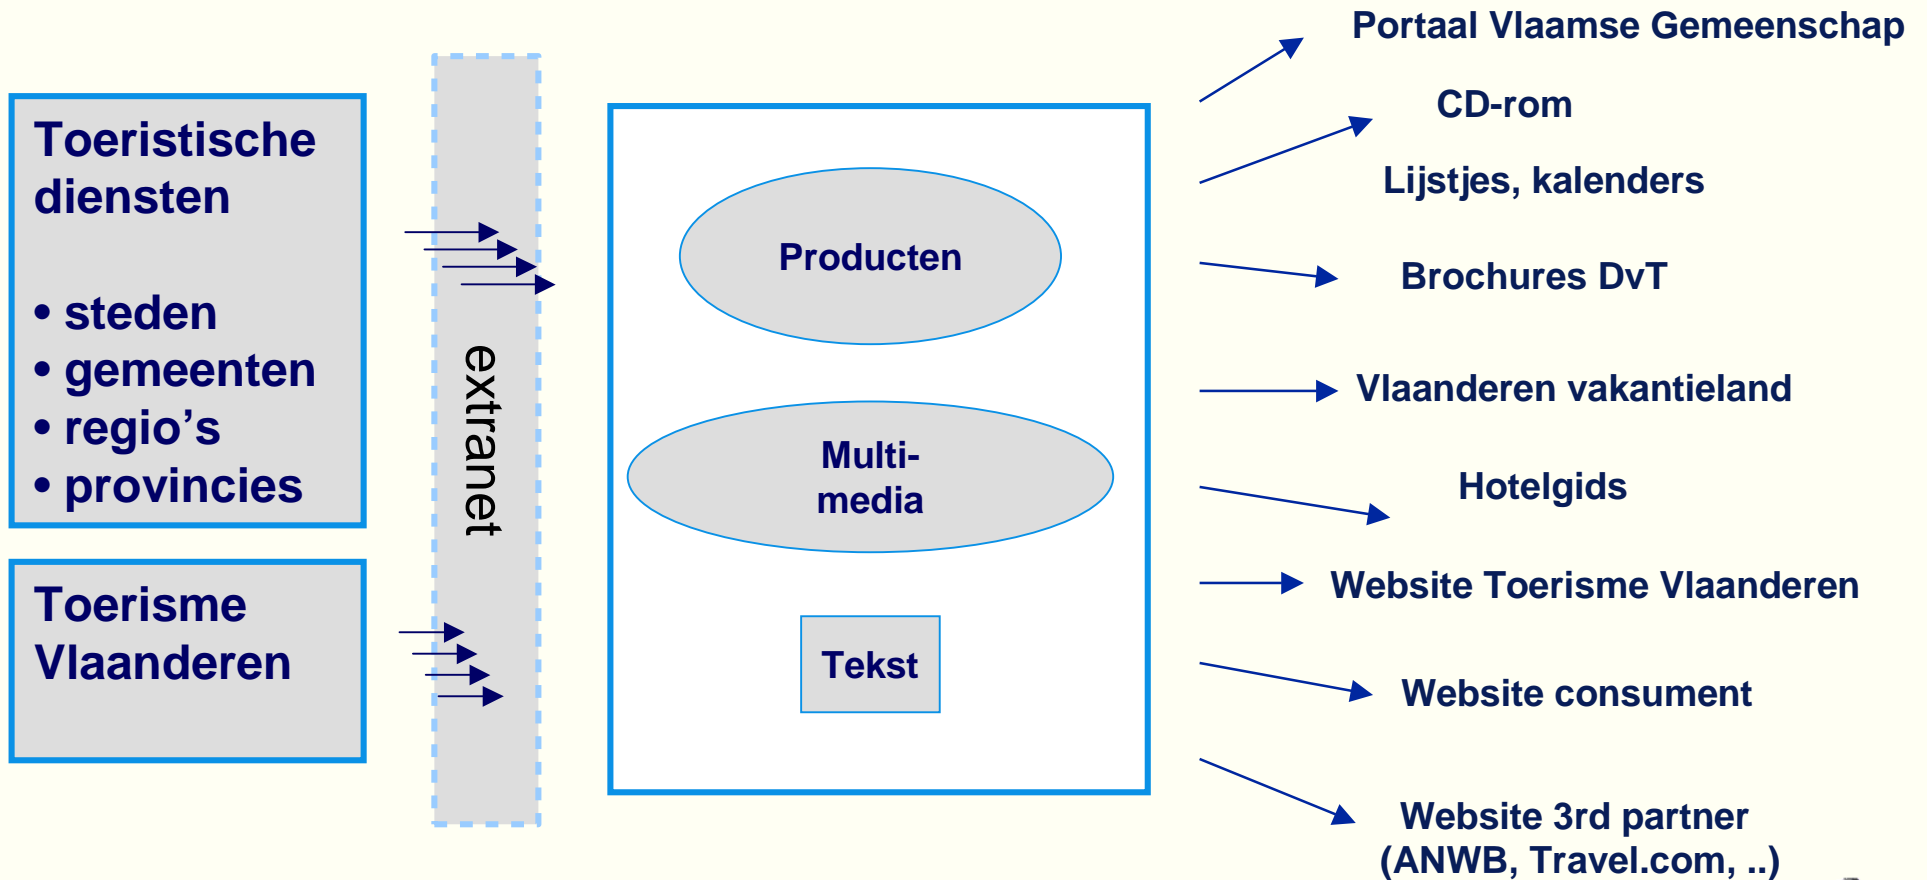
Toeristische diensten

• steden
• gemeenten
• regio’s
• provincies

Toerisme Vlaanderen

extranet

Producten

Multi-media

Tekst

Portaal Vlaamse Gemeenschap

CD-rom

Lijstjes, kalenders

Brochures DvT

Vlaanderen vakantieland

Hotelgids

Website Toerisme Vlaanderen

Website consument

Website 3rd partner (ANWB, Travel.com, ..)